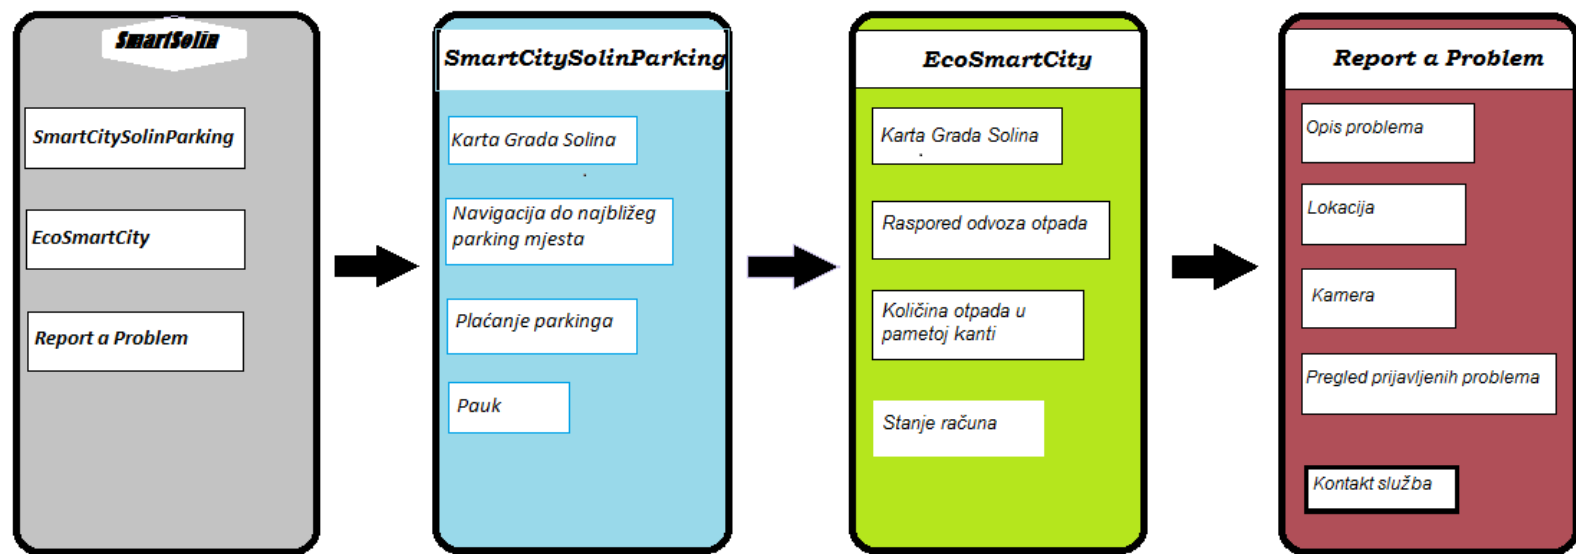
SmartSolin

SmartCitySolinParking

EcoSmartCity

Report a Problem

SmartCitySolinParking

Karta Grada Solina

Navigacija do najbližeg parking mjesta

Plaćanje parkinga

Pauk

EcoSmartCity

Karta Grada Solina

Raspored odvoza otpada

Količina otpada u pametoj kanti

Stanje računa

Report a Problem

Opis problema

Lokacija

Kamera

Pregled prijavljenih problema

Kontakt služba